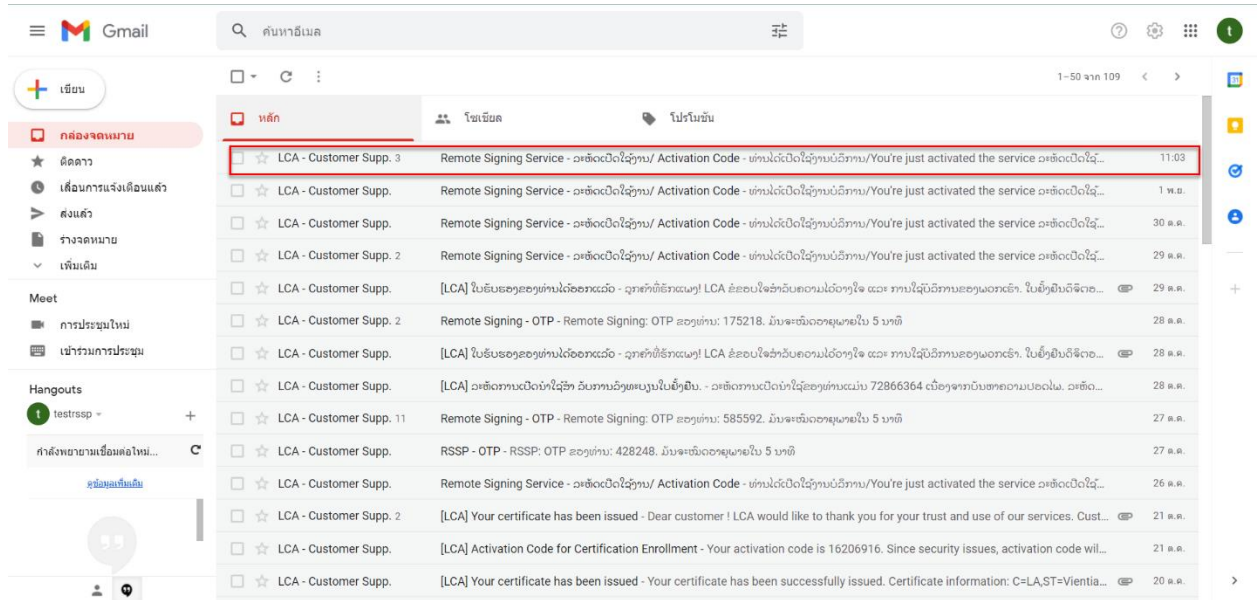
Gmail

ค้นหาอีเมล

t

เขียน

กล่องจดหมาย
ติดดาว
เลื่อนการแจ้งเตือนแล้ว
ส่งแล้ว
ร่างจดหมาย
เพิ่มเติม

Meet
การประชุมใหม่
เข้าร่วมการประชุม

Hangouts
testrssp

กำลังพยายามเชื่อมต่อใหม่...
ดูข้อมูลเพิ่มเติม

1–50 จาก 109

หลัก
โซเชียล
โปรโมชัน

| | | |
|---|---|---|
| LCA - Customer Supp. 3 | Remote Signing Service - ລະຫັດເປີດໃຊ້ງານ/ Activation Code - ທ່ານໄດ້ເປີດໃຊ້ງານບໍລິການ/You're just activated the service ລະຫັດເປີດໃຊ້... | 11:03 |
| LCA - Customer Supp. | Remote Signing Service - ລະຫັດເປີດໃຊ້ງານ/ Activation Code - ທ່ານໄດ້ເປີດໃຊ້ງານບໍລິການ/You're just activated the service ລະຫັດເປີດໃຊ້... | 1 พ.ย. |
| LCA - Customer Supp. | Remote Signing Service - ລະຫັດເປີດໃຊ້ງານ/ Activation Code - ທ່ານໄດ້ເປີດໃຊ້ງານບໍລິການ/You're just activated the service ລະຫັດເປີດໃຊ້... | 30 ต.ค. |
| LCA - Customer Supp. 2 | Remote Signing Service - ລະຫັດເປີດໃຊ້ງານ/ Activation Code - ທ່ານໄດ້ເປີດໃຊ້ງານບໍລິການ/You're just activated the service ລະຫັດເປີດໃຊ້... | 29 ต.ค. |
| LCA - Customer Supp. | [LCA] ໃບຢັ້ງຢືນຂອງທ່ານໄດ້ອອກແລ້ວ - ລູກຄ້າທີ່ຮັກແພງ! LCA ຂໍຂອບໃຈສຳລັບຄວາມໄວ້ວາງໃຈ ແລະ ການໃຊ້ບໍລິການຂອງພວກເຮົາ. ໃບຢັ້ງຢືນດິຈິຕອ... | 29 ต.ค. |
| LCA - Customer Supp. 2 | Remote Signing - OTP - Remote Signing: OTP ຂອງທ່ານ: 175218. ມັນຈະໝົດອາຍຸພາຍໃນ 5 ນາທີ | 28 ต.ค. |
| LCA - Customer Supp. | [LCA] ໃບຢັ້ງຢືນຂອງທ່ານໄດ້ອອກແລ້ວ - ລູກຄ້າທີ່ຮັກແພງ! LCA ຂໍຂອບໃຈສຳລັບຄວາມໄວ້ວາງໃຈ ແລະ ການໃຊ້ບໍລິການຂອງພວກເຮົາ. ໃບຢັ້ງຢືນດິຈິຕອ... | 28 ต.ค. |
| LCA - Customer Supp. | [LCA] ລະຫັດການເປີດນຳໃຊ້ຮັບ ວັນການລົງທະບຽນໃບຢັ້ງຢືນ. - ລະຫັດການເປີດນຳໃຊ້ຂອງທ່ານແມ່ນ 72866364 ເນື່ອງຈາກບັນຫາຄວາມປອດໄພ. ລະຫັດ... | 28 ต.ค. |
| LCA - Customer Supp. 11 | Remote Signing - OTP - Remote Signing: OTP ຂອງທ່ານ: 585592. ມັນຈະໝົດອາຍຸພາຍໃນ 5 ນາທີ | 27 ต.ค. |
| LCA - Customer Supp. | RSSP - OTP - RSSP: OTP ຂອງທ່ານ: 428248. ມັນຈະໝົດອາຍຸພາຍໃນ 5 ນາທີ | 27 ต.ค. |
| LCA - Customer Supp. | Remote Signing Service - ລະຫັດເປີດໃຊ້ງານ/ Activation Code - ທ່ານໄດ້ເປີດໃຊ້ງານບໍລິການ/You're just activated the service ລະຫັດເປີດໃຊ້... | 26 ต.ค. |
| LCA - Customer Supp. 2 | [LCA] Your certificate has been issued - Dear customer ! LCA would like to thank you for your trust and use of our services. Cust... | 21 ต.ค. |
| LCA - Customer Supp. | [LCA] Activation Code for Certification Enrollment - Your activation code is 16206916. Since security issues, activation code wil... | 21 ต.ค. |
| LCA - Customer Supp. | [LCA] Your certificate has been issued - Your certificate has been successfully issued. Certificate information: C=LA,ST=Vientia... | 20 ต.ค. |